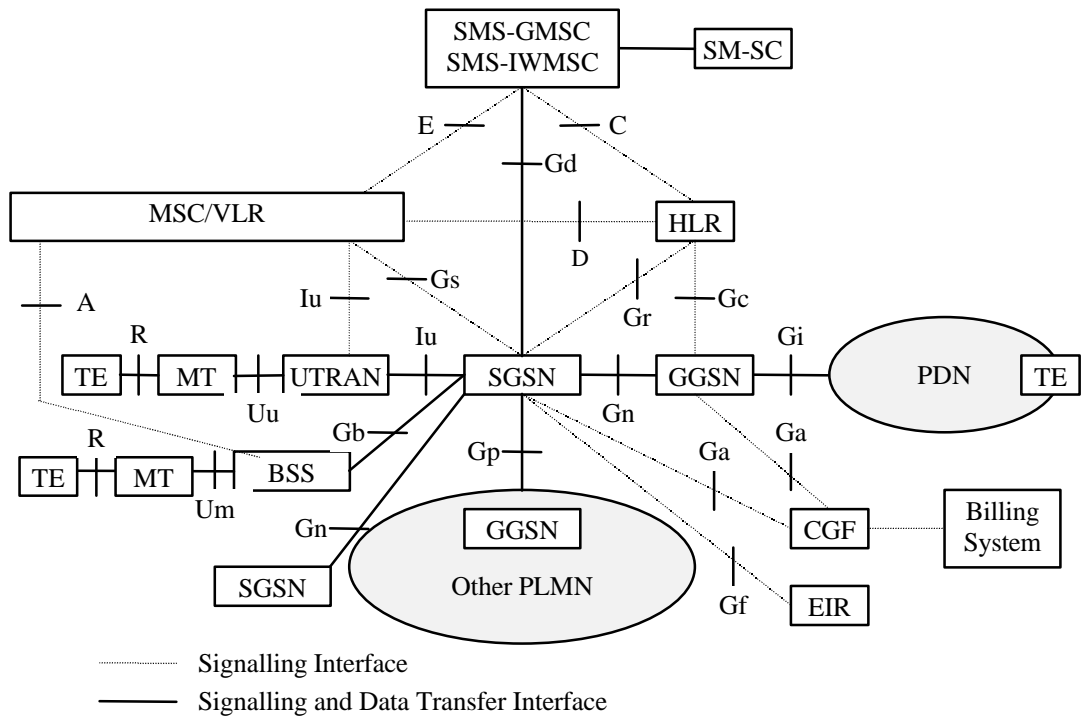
SMS-GMSC
SMS-IWMSC

SM-SC

E

C

Gd

MSC/VLR

HLR

D

Gs

Iu

Gr

Gc

A

R

Iu

Gi

TE

MT

UTRAN

SGSN

GGSN

PDN

TE

Uu

Gn

Gb

Ga

R

Gp

Ga

TE

MT

BSS

Um

Gn

GGSN

CGF

Billing System

SGSN

Other PLMN

Gf

EIR

Signalling Interface

Signalling and Data Transfer Interface